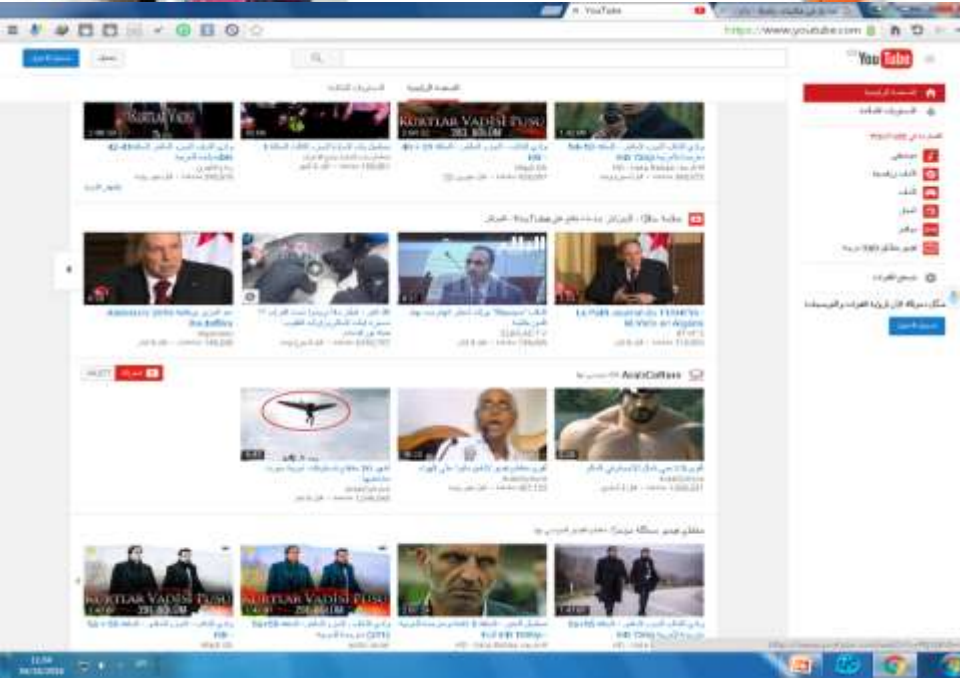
YouTube

https://www.youtube.com

YouTube

KURTLAR VADISI

KURTLAR VADISI PUSU
293. BÖLÜM

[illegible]

AraboCollines

KURTLAR VADISI PUSU
293. BÖLÜM

KURTLAR VADISI PUSU
293. BÖLÜM

La Folle Journée de l'Arabie en Algérie

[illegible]